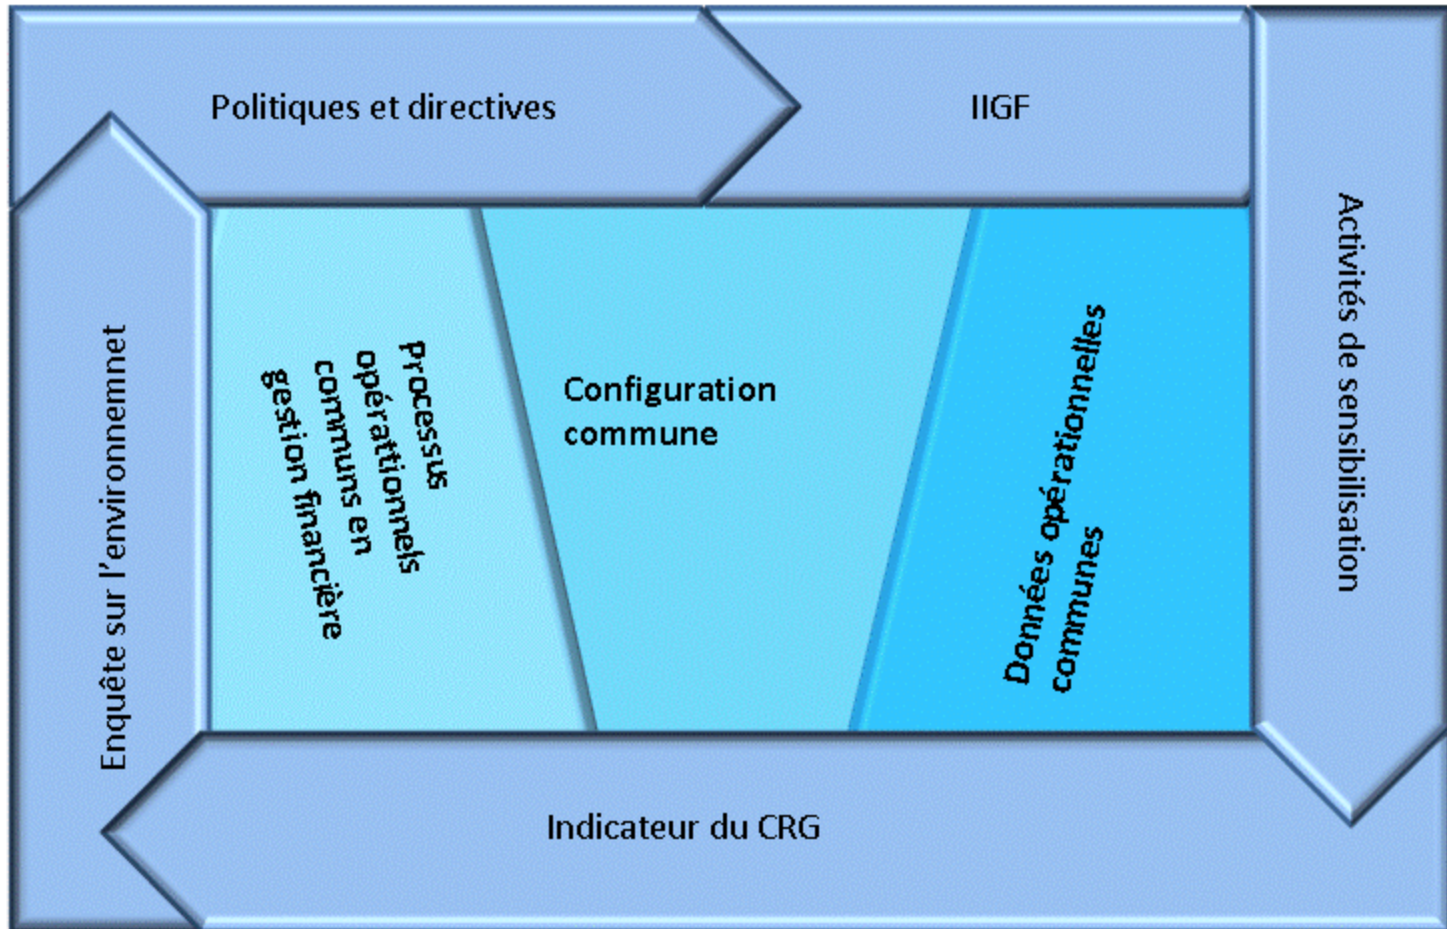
Politiques et directives

IIGF

Activités de sensibilisation

Indicateur du CRG

Enquête sur l'environnemnet

Processus opérationnels communs en gestion financière

Configuration commune

Données opérationnelles communes